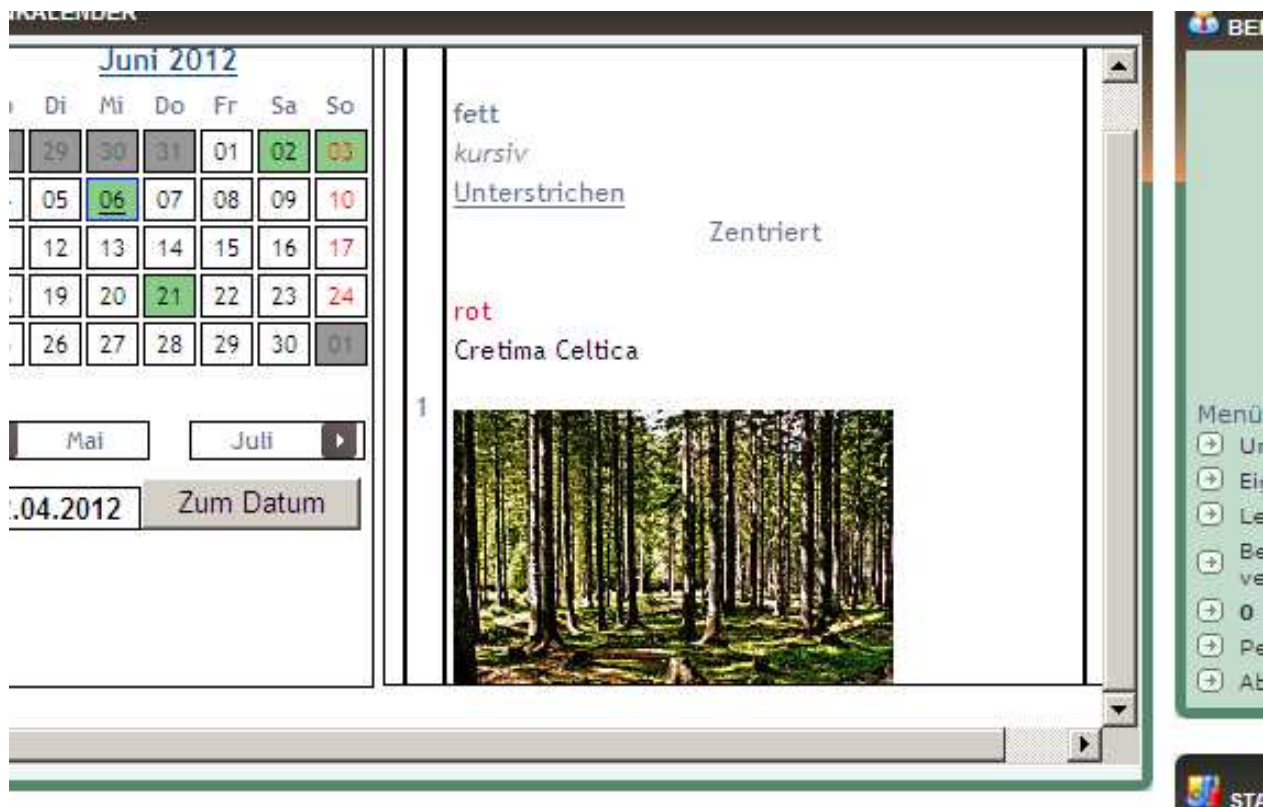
KALENDER

Juni 2012

| Di | Mi | Do | Fr | Sa | So |
|---|---|---|---|---|---|
| 29 | 30 | 31 | 01 | 02 | 03 |
| 05 | 06 | 07 | 08 | 09 | 10 |
| 12 | 13 | 14 | 15 | 16 | 17 |
| 19 | 20 | 21 | 22 | 23 | 24 |
| 26 | 27 | 28 | 29 | 30 | 01 |

Mai
Juli
.04.2012
Zum Datum

1

fett
kursiv
Unterstrichen
Zentriert

rot
Cretima Celtica

BE
Menü
Ur
Ei
Le
Be
ve
0
Pe
Ab

STA